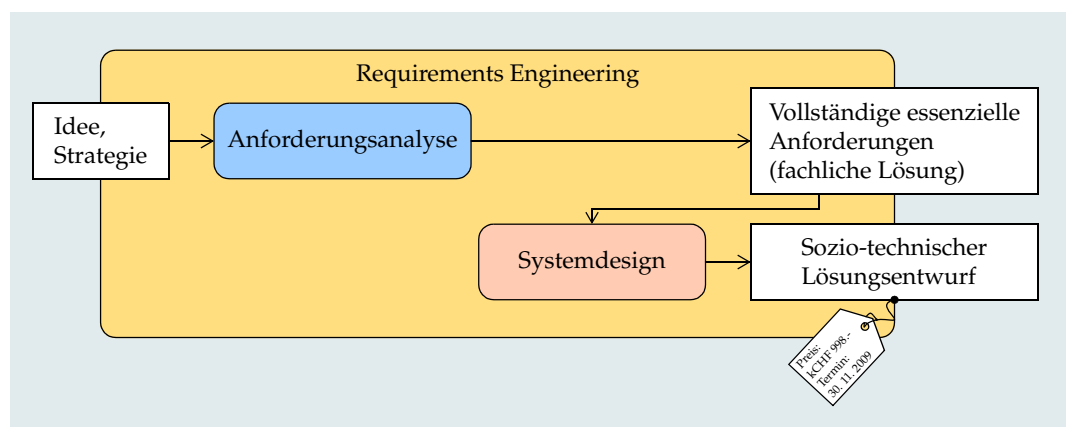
Requirements Engineering

Idee, Strategie

Anforderungsanalyse

Vollständige essenzielle Anforderungen (fachliche Lösung)

Systemdesign

Sozio-technischer Lösungsentwurf

Preis: kCHF 998.- Termin: 30. 11. 2009